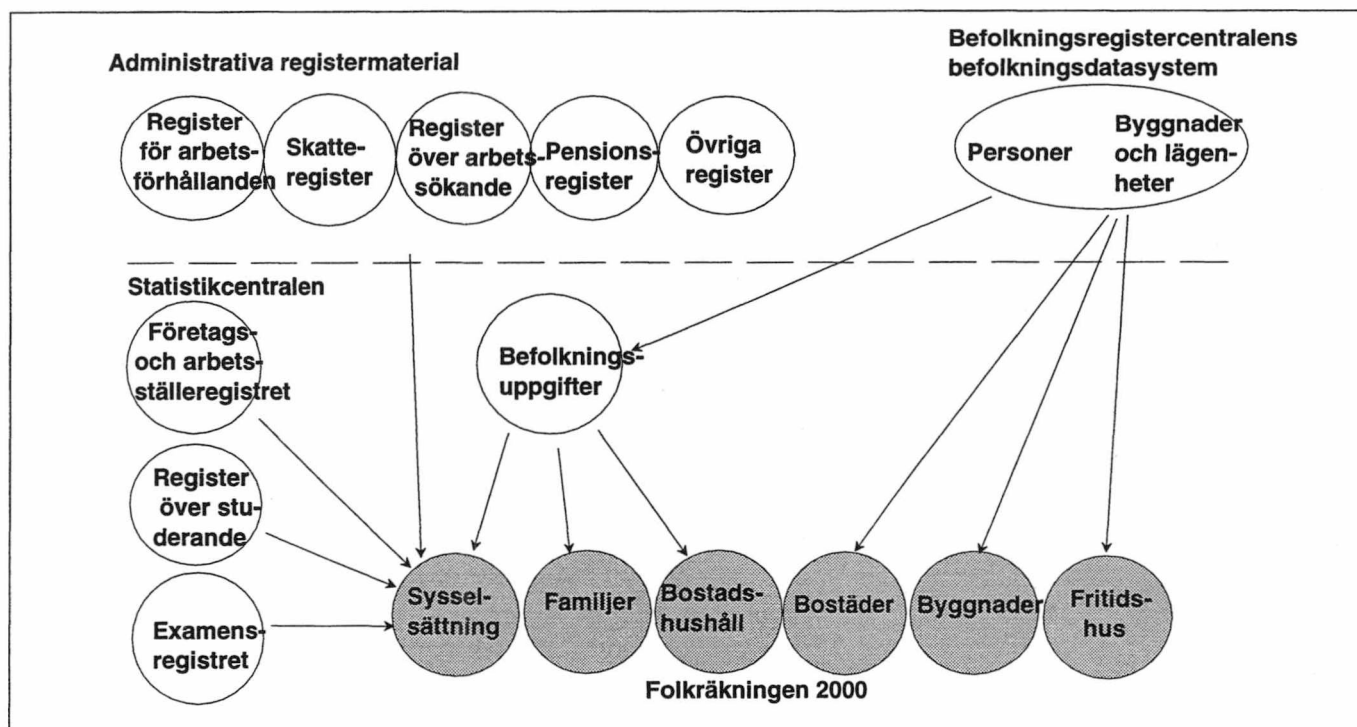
Administrativa registermaterial

Befolkningsregistercentralens befolkningsdatasystem

Register för arbetsförhållanden

Skatteregister

Register över arbetssökande

Pensionsregister

Övriga register

Personer

Byggnader och lägenheter

Statistikcentralen

Företags- och arbetsställeregistret

Befolkningsuppgifter

Register över studerande

Examensregistret

Sysselsättning

Familjer

Bostadshushåll

Bostäder

Byggnader

Fritidshus

Folkräkningen 2000